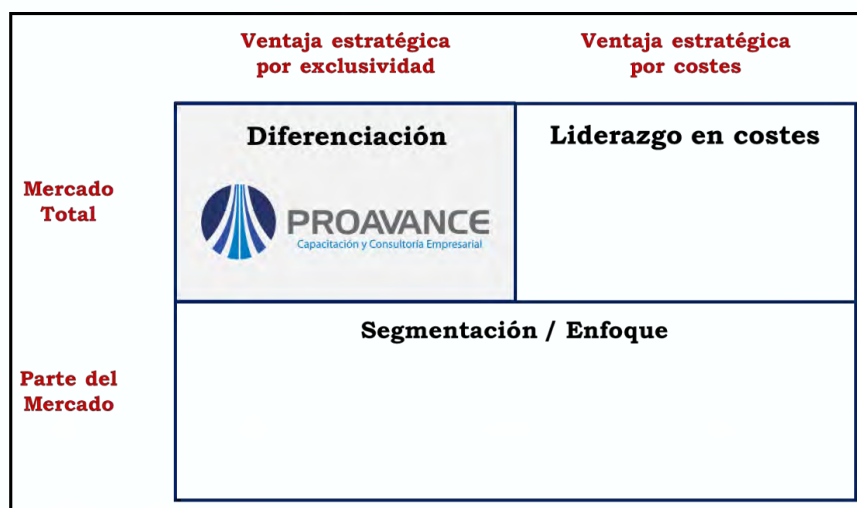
Ventaja estratégica por exclusividad

Ventaja estratégica por costes

Mercado Total

| Diferenciación<br>PROAVANCE<br>Capacitación y Consultoría Empresarial | Liderazgo en costes |
|---|---|

Parte del Mercado

Segmentación / Enfoque